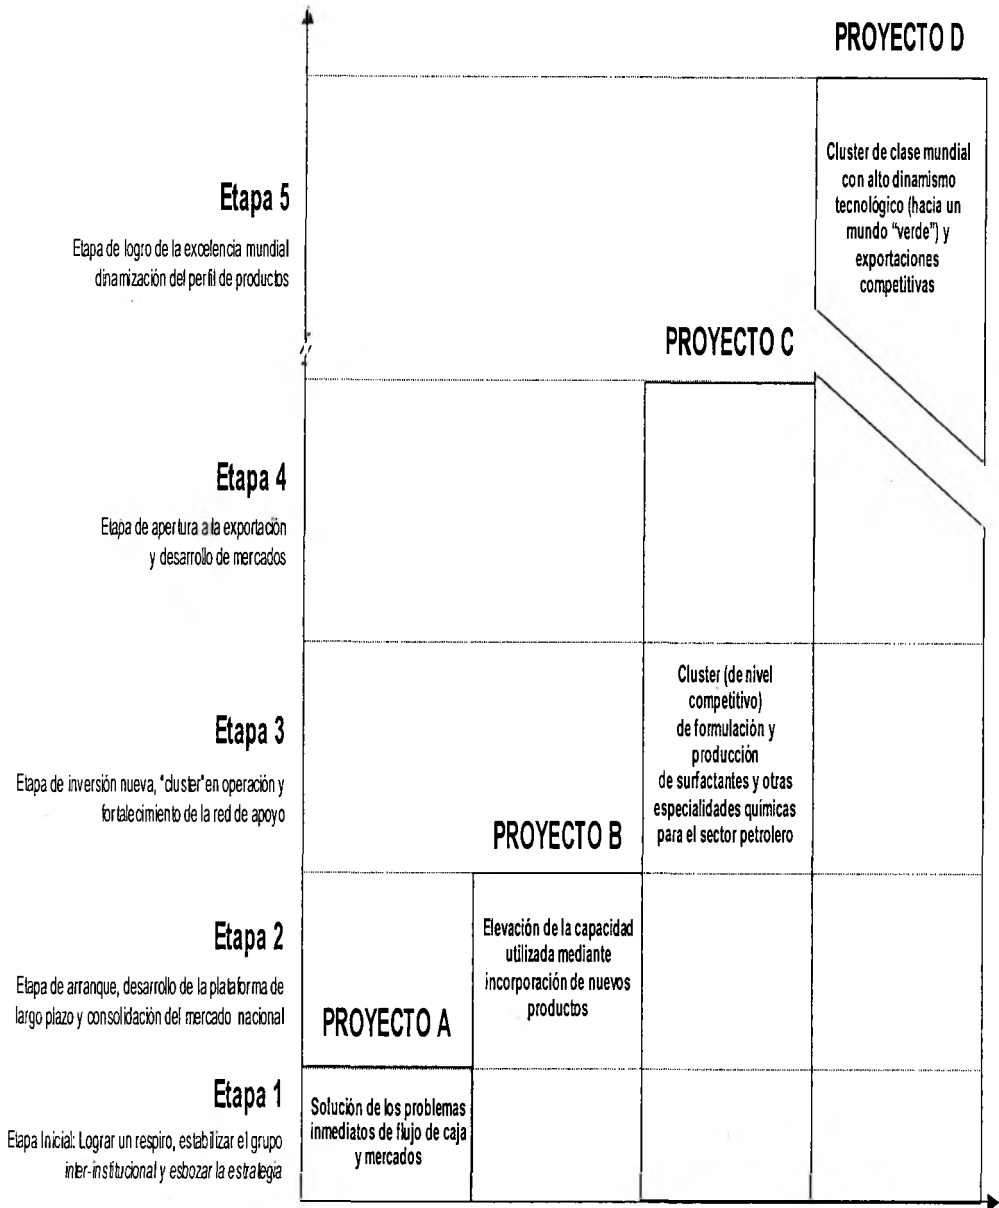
PROYECTO D

Cluster de clase mundial con alto dinamismo tecnológico (hacia un mundo "verde") y exportaciones competitivas

Etapa 5

Etapa de logro de la excelencia mundial dinamización del perfil de productos

PROYECTO C

Etapa 4

Etapa de apertura a la exportación y desarrollo de mercados

Etapa 3

Etapa de inversión nueva, "cluster" en operación y fortalecimiento de la red de apoyo

Cluster (de nivel competitivo) de formulación y producción de surfactantes y otras especialidades químicas para el sector petrolero

PROYECTO B

Etapa 2

Etapa de arranque, desarrollo de la plataforma de largo plazo y consolidación del mercado nacional

Elevación de la capacidad utilizada mediante incorporación de nuevos productos

PROYECTO A

Etapa 1

Etapa Inicial: Lograr un respiro, estabilizar el grupo inter-institucional y esbozar la estrategia

Solución de los problemas inmediatos de flujo de caja y mercados